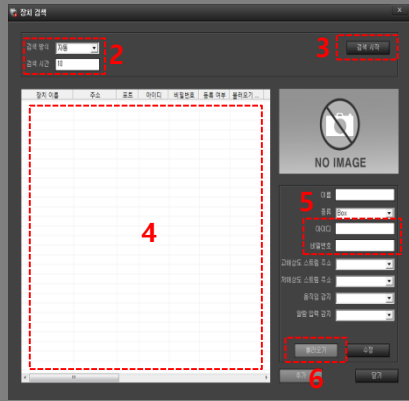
장치 검색

검색 방식 자동
검색 시간 10

2

3

검색 시작

| 장치 이름 | 주소 | 포트 | 아이디 | 비밀번호 | 등록 여부 | 불러오기 ... |
|---|---|---|---|---|---|---|

4

NO IMAGE

5

이름
종류 Box
아이디
비밀번호
고해상도 스트림 주소
저해상도 스트림 주소
움직임 감지
알람 입력 감지

불러오기
수정

6

추가
닫기